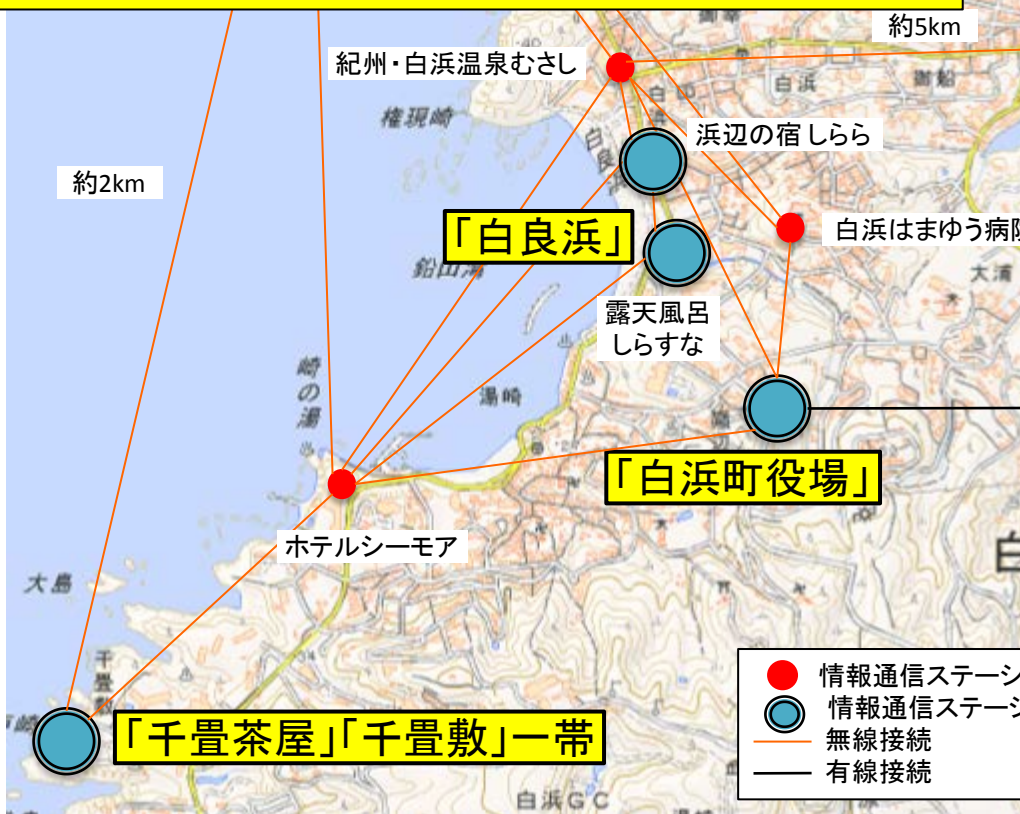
約5km

紀州・白浜温泉むさし

権現崎

浜辺の宿 しらら

約2km

白浜はまゆう病院

「白良浜」

鉛山湾

露天風呂
しらすな

崎の湯

湯崎

「白浜町役場」

ホテルシーモア

大島

千畳

「千畳茶屋」「千畳敷」一帯

白浜GC

情報通信ステーシ
情報通信ステーシ
無線接続
有線接続